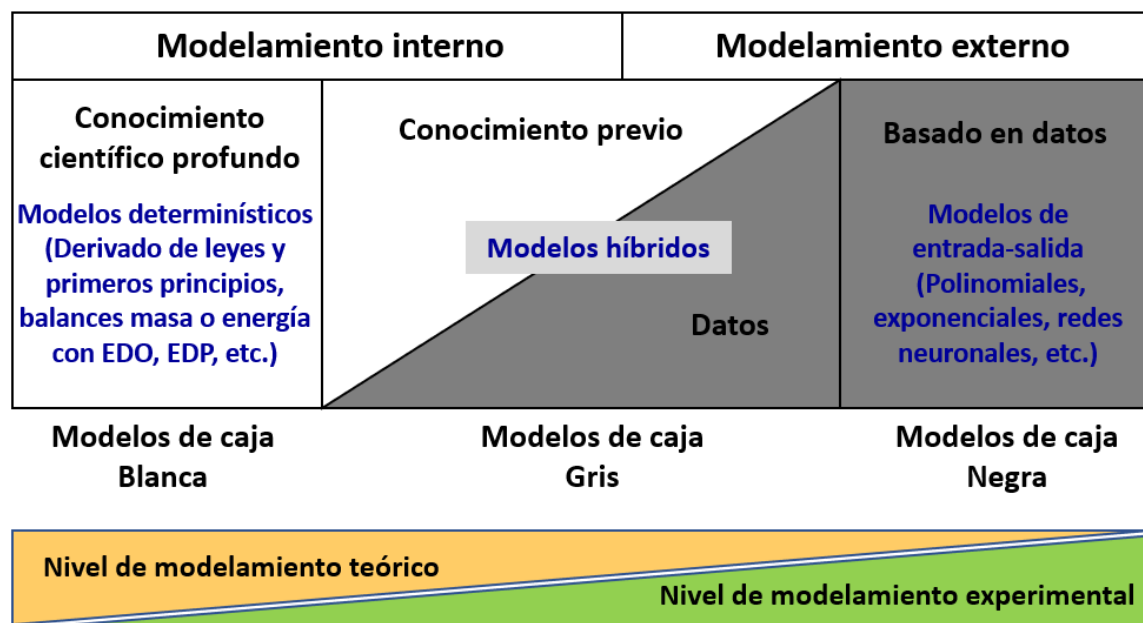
| Modelamiento interno | | Modelamiento externo |
|---|---|---|
| Conocimiento científico profundo<br>Modelos determinísticos (Derivado de leyes y primeros principios, balances masa o energía con EDO, EDP, etc.) | Conocimiento previo<br>Modelos híbridos<br>Datos | Basado en datos<br>Modelos de entrada-salida (Polinomiales, exponenciales, redes neuronales, etc.) |

Modelos de caja Blanca

Modelos de caja Gris

Modelos de caja Negra

Nivel de modelamiento teórico

Nivel de modelamiento experimental